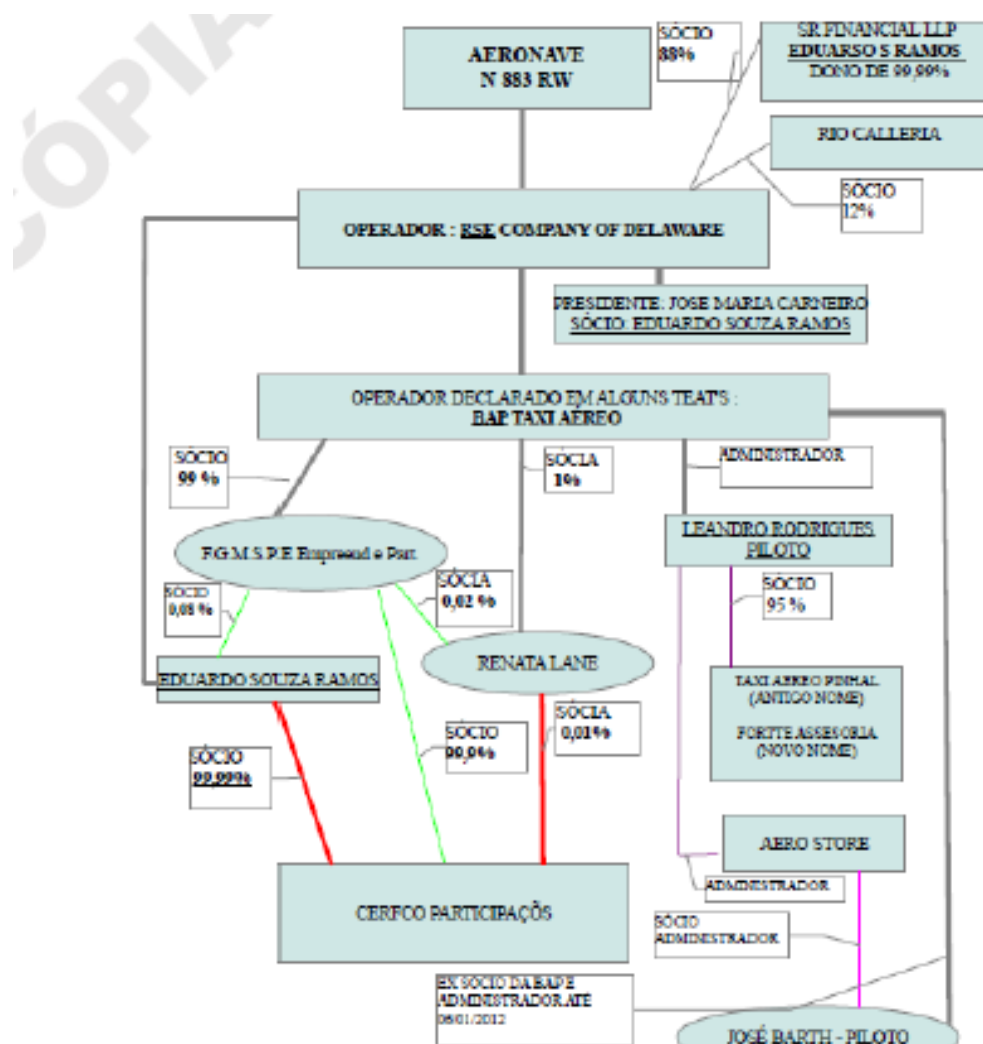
CÓPIA

AERONAVE
N 883 RW

SÓCIO
88%

SR FINANCIAL LLP
EDUARSO S RAMOS
DONO DE 99,99%

RIO CALLERIA

SÓCIO
12%

OPERADOR : RSE COMPANY OF DELAWARE

PRESIDENTE: JOSE MARIA CARNEIRO
SÓCIO: EDUARDO SOUZA RAMOS

OPERADOR DECLARADO EM ALGUNS TEATS :
BAP TAXI AÉREO

SÓCIO
99 %

SÓCIA
1%

ADMINISTRADOR

LEANDRO RODRIGUES
PILOTO

F.G.M.S.P.E Empreend e Part.

SÓCIO
0,08 %

SÓCIA
0,02 %

SÓCIO
95 %

RENATA LANE

EDUARDO SOUZA RAMOS

TAXI AEREO PINHAL
(ANTIGO NOME)

FORTTE ASSESORIA
(NOVO NOME)

SÓCIA
0,01%

SÓCIO
99,99%

SÓCIO
90,0%

AERO STORE

ADMINISTRADOR

CERFCO PARTICIPAÇÕS

SÓCIO
ADMINISTRADOR

EX SOCIO DA BAPE
ADMINISTRADOR ATÉ
06/01/2012

JOSÉ BARTH - PILOTO